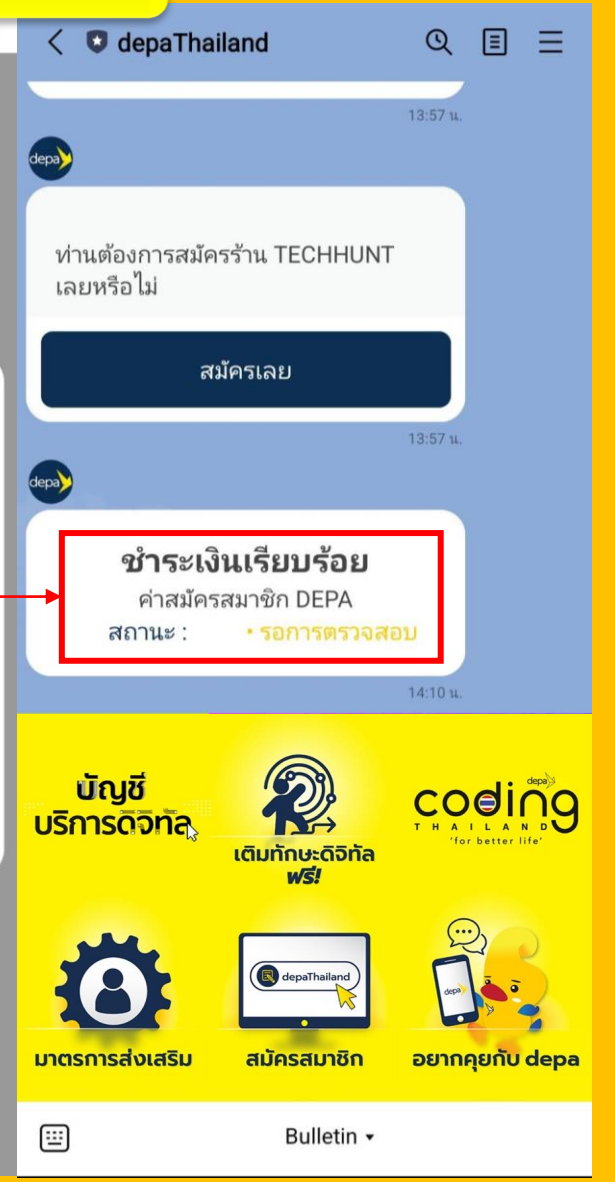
depaThailand

13:57 น.

depa

ท่านต้องการสมัครร้าน TECHHUNT เลยหรือไม่

สมัครเลย

13:57 น.

depa

ชำระเงินเรียบร้อย
ค่าสมัครสมาชิก DEPA
สถานะ : • รอการตรวจสอบ

14:10 น.

บัญชีบริการดิจิทัล

เติมทักษะดิจิทัล ฟรี!

depa coding THAILAND 'for better life'

มาตรการส่งเสริม

depaThailand

สมัครสมาชิก

depa

อยากคุยกับ depa

Bulletin ▾